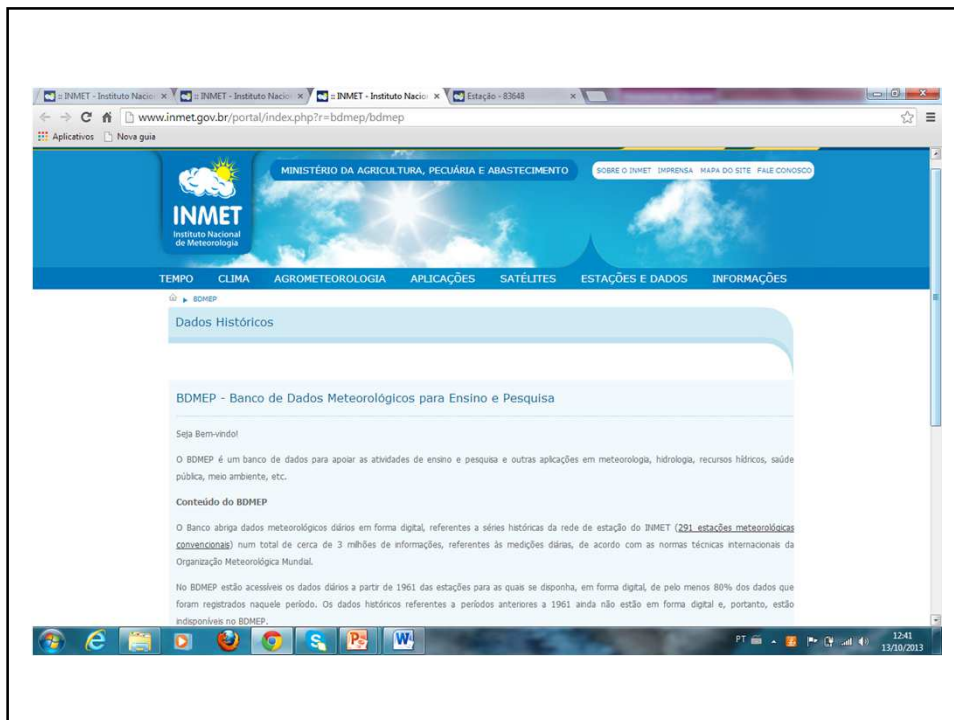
:: INMET - Instituto Nacio × :: INMET - Instituto Nacio × :: INMET - Instituto Nacio × Estação - 83648 ×

www.inmet.gov.br/portal/index.php?r=bdmep/bdmep

Aplicativos Nova guia

MINISTÉRIO DA AGRICULTURA, PECUÁRIA E ABASTECIMENTO

SOBRE O INMET IMPRENSA MAPA DO SITE FALE CONOSCO

INMET
Instituto Nacional de Meteorologia

TEMPO CLIMA AGROMETEOROLOGIA APLICAÇÕES SATÉLITES ESTAÇÕES E DADOS INFORMAÇÕES

BDMEP

Dados Históricos

BDMEP - Banco de Dados Meteorológicos para Ensino e Pesquisa

Seja Bem-vindo!

O BDMEP é um banco de dados para apoiar as atividades de ensino e pesquisa e outras aplicações em meteorologia, hidrologia, recursos hídricos, saúde pública, meio ambiente, etc.

Conteúdo do BDMEP

O Banco abriga dados meteorológicos diários em forma digital, referentes a séries históricas da rede de estação do INMET (291 estações meteorológicas convencionais) num total de cerca de 3 milhões de informações, referentes às medições diárias, de acordo com as normas técnicas internacionais da Organização Meteorológica Mundial.

No BDMEP estão acessíveis os dados diários a partir de 1961 das estações para as quais se disponha, em forma digital, de pelo menos 80% dos dados que foram registrados naquele período. Os dados históricos referentes a períodos anteriores a 1961 ainda não estão em forma digital e, portanto, estão indisponíveis no BDMEP.

PT 12:41 13/10/2013